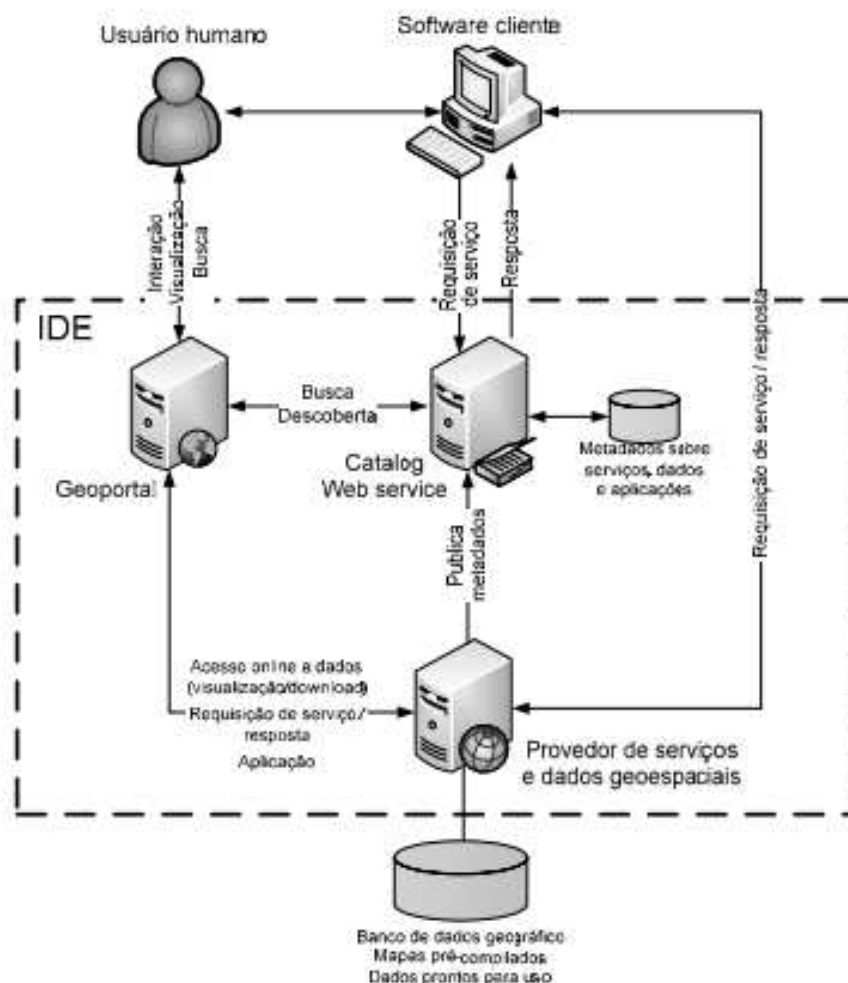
Usuário humano

Software cliente

Interação
Visualização
Busca

Requisição de serviço

Resposta

Requisição de serviço / resposta

IDE

Busca
Descoberta

Geoportal

Catalog
Web service

Metadados sobre serviços, dados e aplicações

Publica metadados

Acesso online a dados (visualização/download)
Requisição de serviço / resposta
Aplicação

Provedor de serviços e dados geoespaciais

Banco de dados geográfico
Mapas pré-compilados
Dados prontos para uso